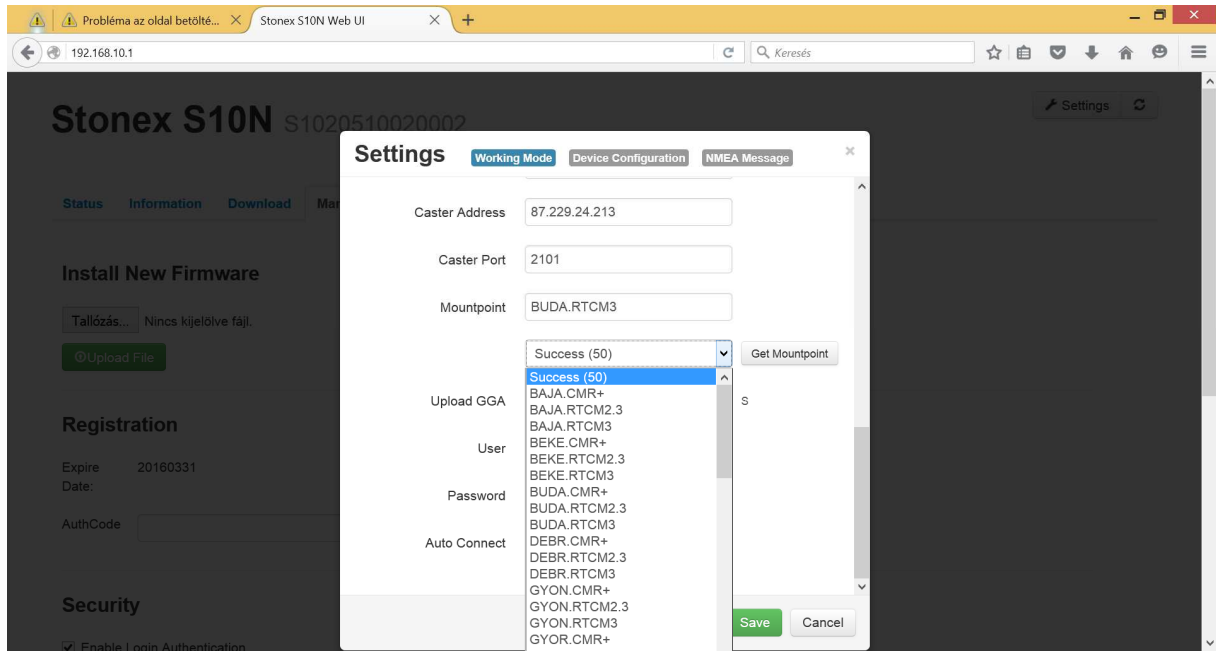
Probléma az oldal betölté... Stonex S10N Web UI +

192.168.10.1 Keresés

Stonex S10N S1020510020002

Settings

Status Information Download Mar

Install New Firmware

Tallózás... Nincs kijelölve fájl.

Upload File

Registration

Expire Date: 20160331

AuthCode

Security

Enable Login Authentication

Settings Working Mode Device Configuration NMEA Message ×

Caster Address 87.229.24.213

Caster Port 2101

Mountpoint BUDA.RTCM3

Success (50) Get Mountpoint

Upload GGA s

User

Password

Auto Connect

Success (50)
BAJA.CMR+
BAJA.RTCM2.3
BAJA.RTCM3
BEKE.CMR+
BEKE.RTCM2.3
BEKE.RTCM3
BUDA.CMR+
BUDA.RTCM2.3
BUDA.RTCM3
DEBR.CMR+
DEBR.RTCM2.3
DEBR.RTCM3
GYON.CMR+
GYON.RTCM2.3
GYON.RTCM3
GYOR.CMR+

Save Cancel